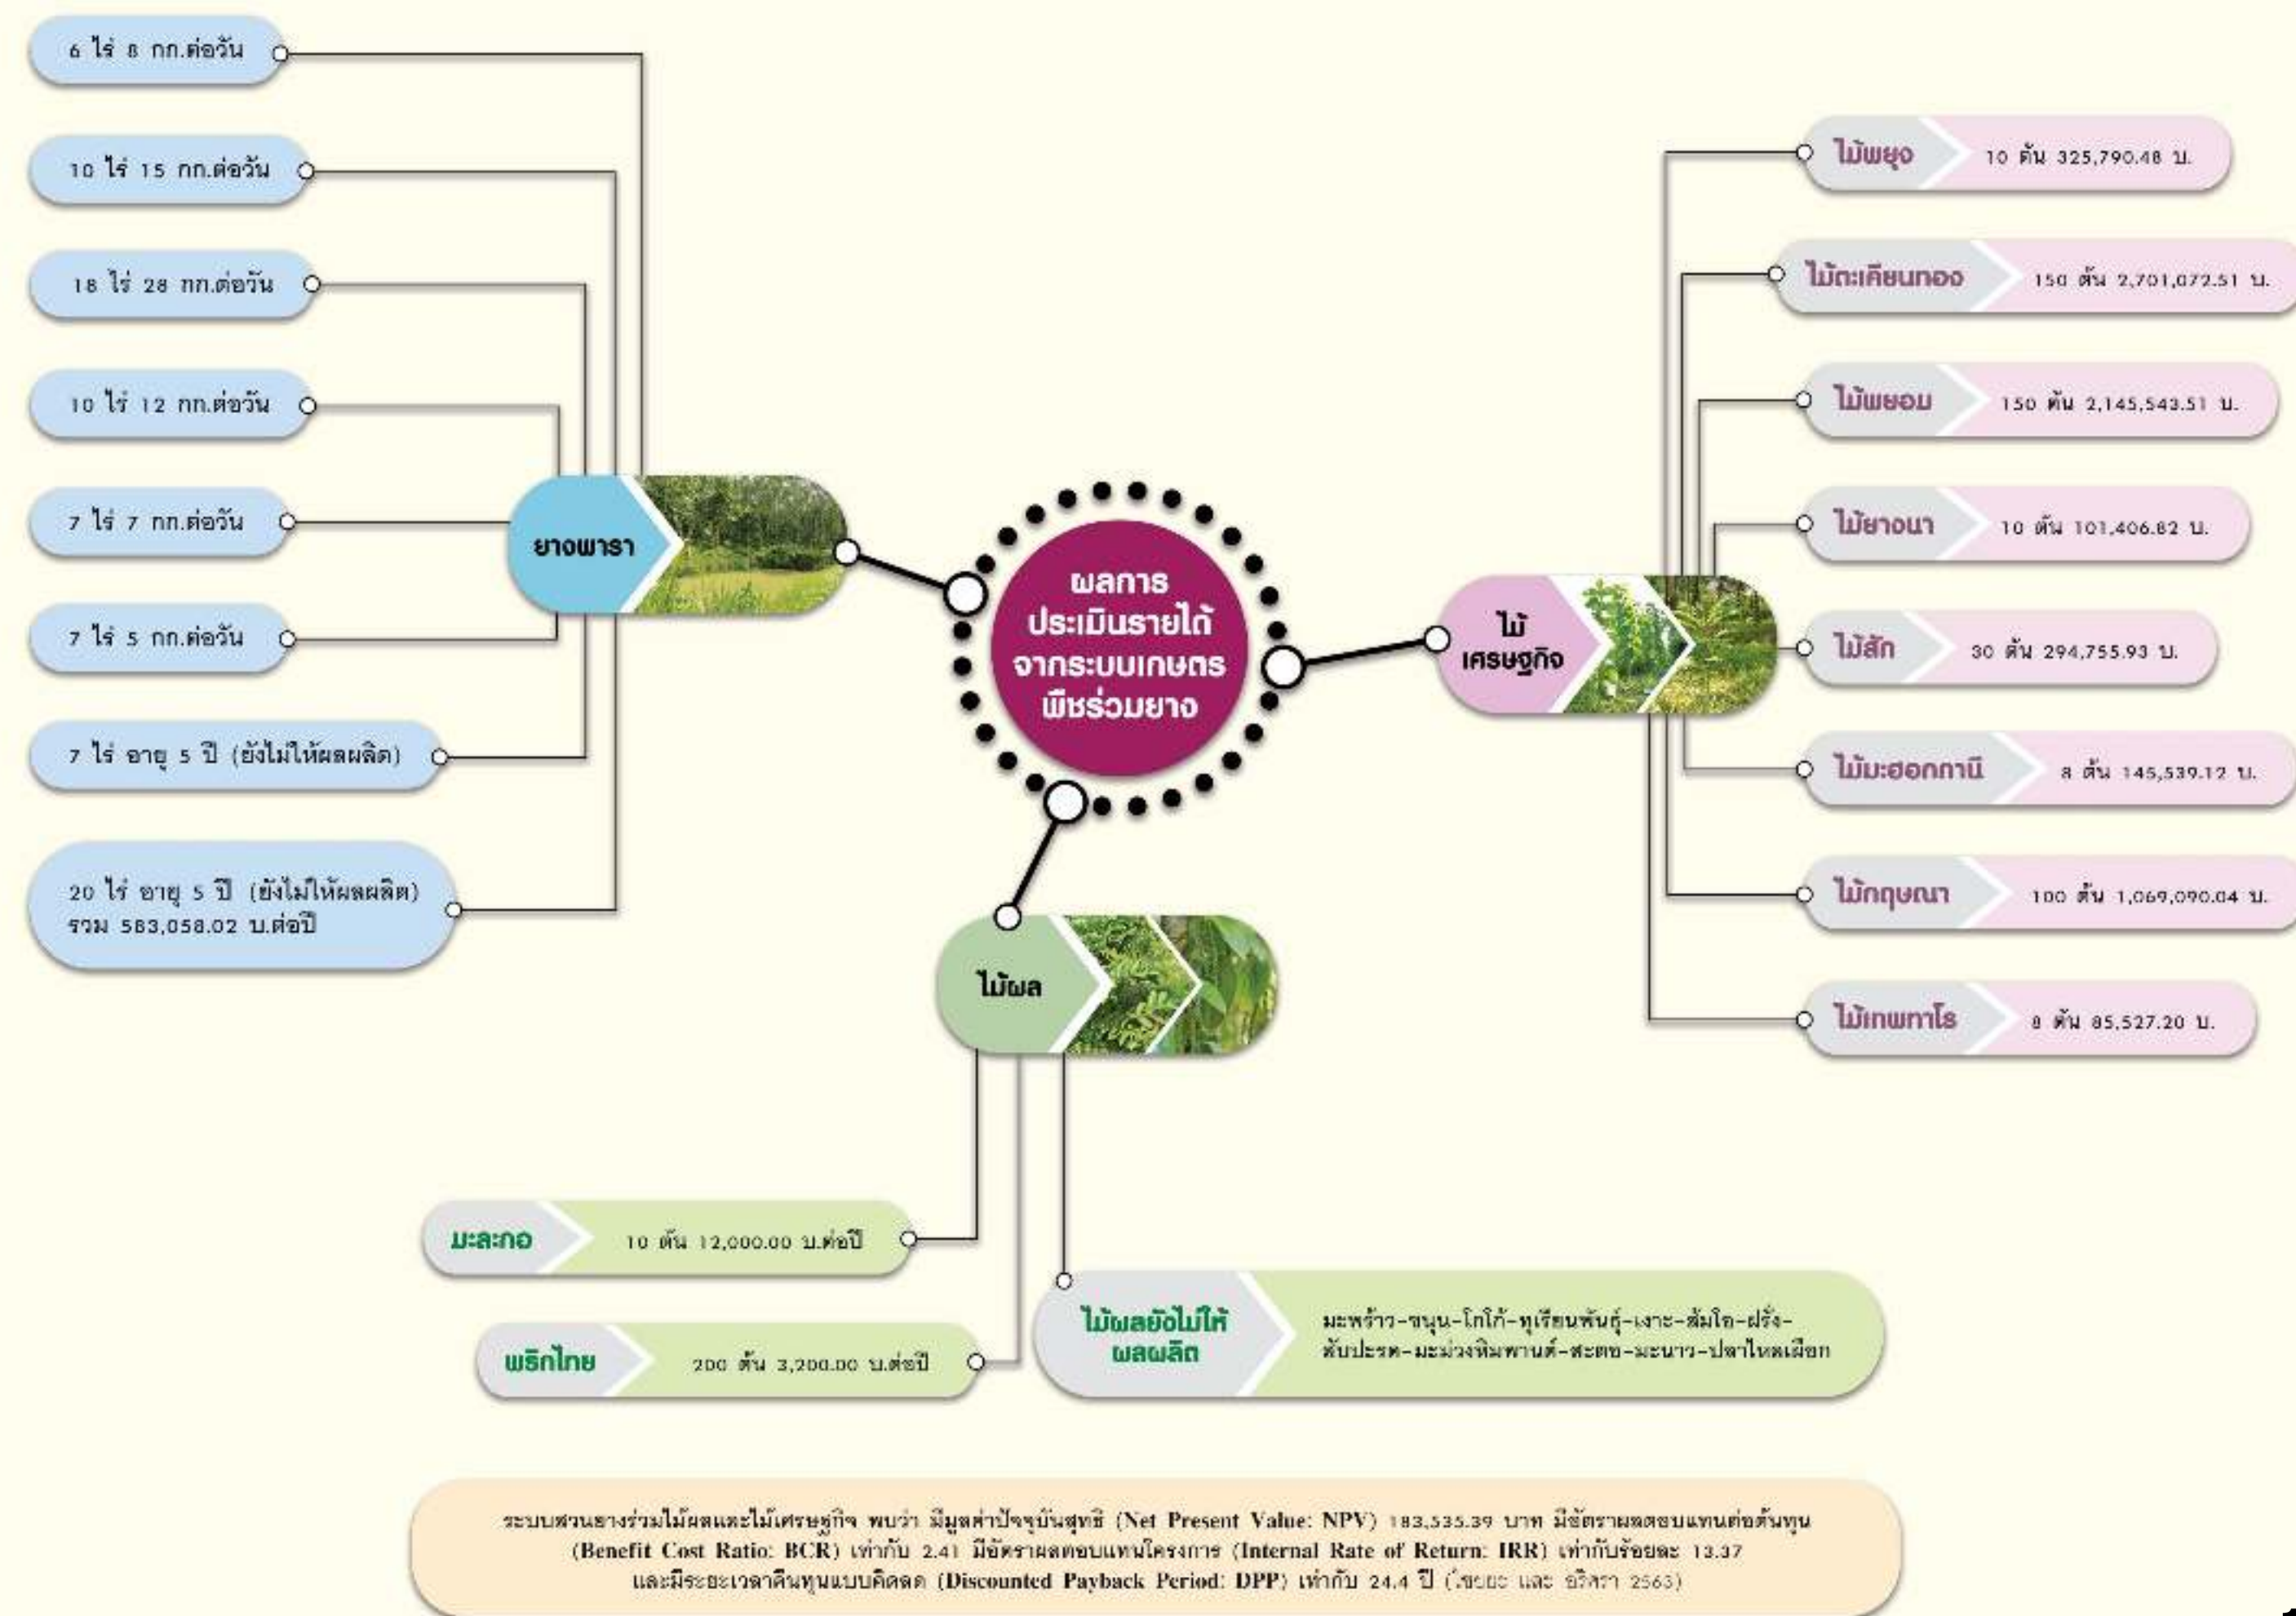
6 ไร่ 8 กก.ต่อวัน

10 ไร่ 15 กก.ต่อวัน

18 ไร่ 28 กก.ต่อวัน

10 ไร่ 12 กก.ต่อวัน

7 ไร่ 7 กก.ต่อวัน

7 ไร่ 5 กก.ต่อวัน

7 ไร่ อายุ 5 ปี (ยังไม่ให้ผลผลิต)

20 ไร่ อายุ 5 ปี (ยังไม่ให้ผลผลิต) รวม 583,058.02 บ.ต่อปี

ยางพารา

ผลการประเมินรายได้จากระบบเกษตรพืชร่วมยาง

ไม้เศรษฐกิจ

ไม้พยุง 10 ต้น 325,790.48 บ.

ไม้ตะเคียนทอง 150 ต้น 2,701,072.51 บ.

ไม้พยอม 150 ต้น 2,145,543.51 บ.

ไม้ยางนา 10 ต้น 101,406.82 บ.

ไม้สัก 30 ต้น 294,755.93 บ.

ไม้มะฮอกกานี 8 ต้น 145,539.12 บ.

ไม้กฤษณา 100 ต้น 1,069,090.04 บ.

ไม้เทพทาโร 8 ต้น 85,527.20 บ.

ไม้ผล

มะละกอ 10 ต้น 12,000.00 บ.ต่อปี

พริกไทย 200 ต้น 3,200.00 บ.ต่อปี

ไม้ผลยังไม่ให้ผลผลิต มะพร้าว-ขนุน-โกโก้-ทุเรียนพันธุ์-เงาะ-ส้มโอ-ฝรั่ง-ทับปะรด-มะม่วงหิมพานต์-สะตอ-มะนาว-ปลาไหลเผือก

ระบบสวนยางร่วมไม้ผลและไม้เศรษฐกิจ พบว่า มีมูลค่าปัจจุบันสุทธิ (Net Present Value: NPV) 183,535.39 บาท มีอัตราผลตอบแทนต่อต้นทุน (Benefit Cost Ratio: BCR) เท่ากับ 2.41 มีอัตราผลตอบแทนโครงการ (Internal Rate of Return: IRR) เท่ากับร้อยละ 13.37 และมีระยะเวลาคืนทุนแบบคิดลด (Discounted Payback Period: DPP) เท่ากับ 24.4 ปี (ไชยยะ และ อริศรา 2563)